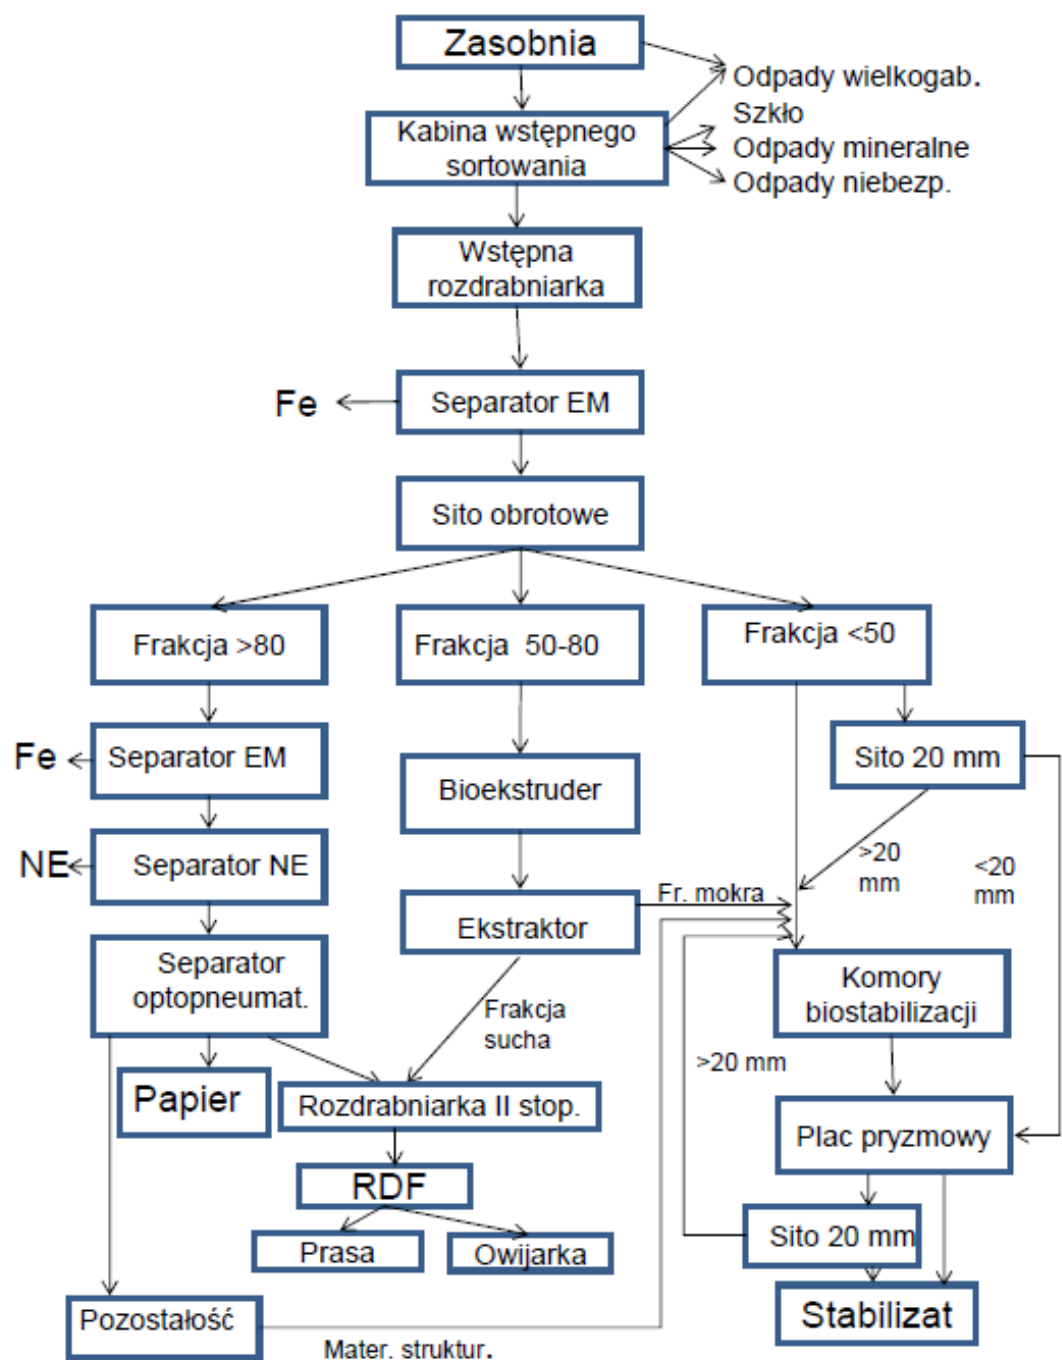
Zasobnia

Odpady wielkogab.
Szkło
Odpady mineralne
Odpady niebezp.

Kabina wstępnego sortowania

Wstępna rozdrabniarka

Fe

Separator EM

Sito obrotowe

Frakcja >80

Frakcja 50-80

Frakcja <50

Fe

Separator EM

Bioekstruder

Sito 20 mm

NE

Separator NE

>20 mm

<20 mm

Fr. mokra

Ekstraktor

Separator optopneumat.

Frakcja sucha

Komory biostabilizacji

>20 mm

Papier

Rozdrabniarka II stop.

Plac pryzmowy

RDF

Prasa

Owijarka

Sito 20 mm

Pozostałość

Stabilizat

Mater. struktur.